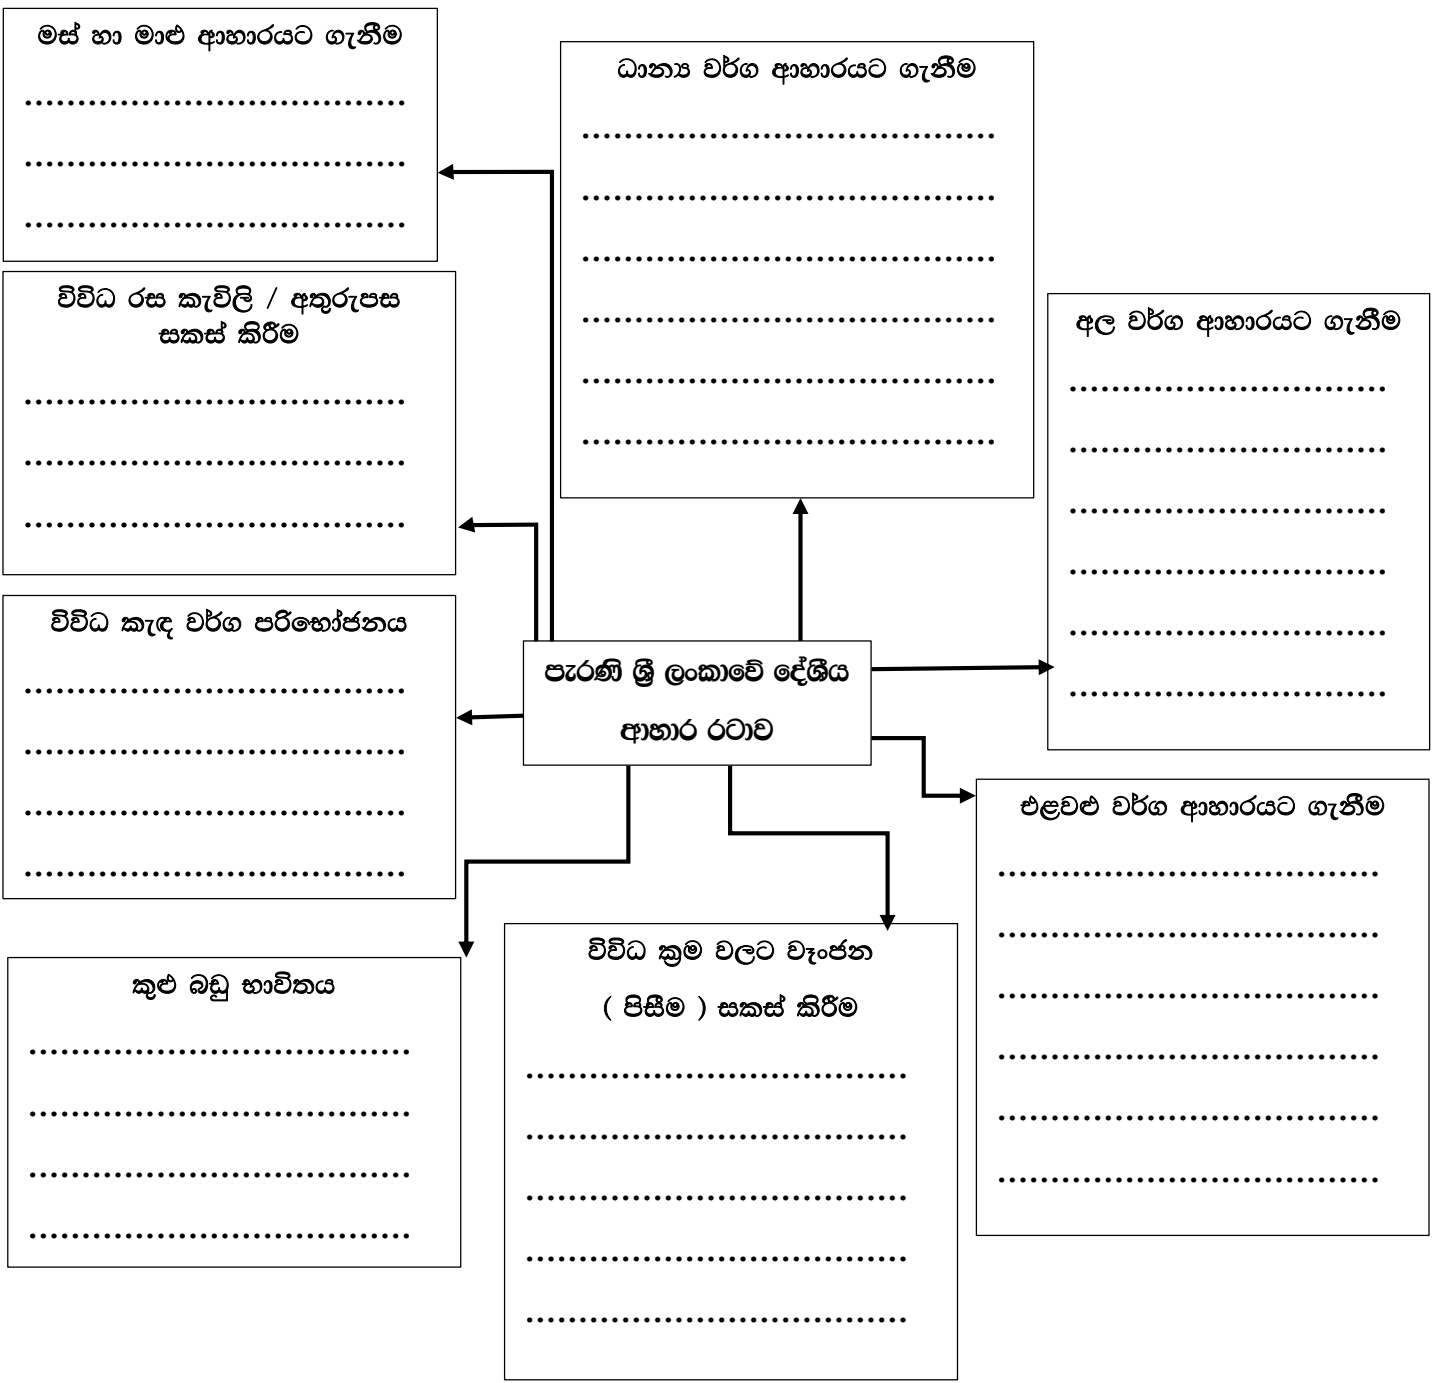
මස් හා මාළු ආහාරයට ගැනීම

.................................

.................................

.................................

ධාන්‍ය වර්ග ආහාරයට ගැනීම

.................................

.................................

.................................

.................................

.................................

.................................

විවිධ රස කැවිලි / අතුරුපස සකස් කිරීම

.................................

.................................

.................................

අල වර්ග ආහාරයට ගැනීම

.................................

.................................

.................................

.................................

.................................

.................................

විවිධ කැඳ වර්ග පරිභෝජනය

.................................

.................................

.................................

.................................

පැරණි ශ්‍රී ලංකාවේ දේශීය ආහාර රටාව

එළවළු වර්ග ආහාරයට ගැනීම

.................................

.................................

.................................

.................................

.................................

.................................

කුළු බඩු භාවිතය

.................................

.................................

.................................

.................................

විවිධ ක්‍රම වලට ව්‍යංජන ( පිසීම ) සකස් කිරීම

.................................

.................................

.................................

.................................

.................................